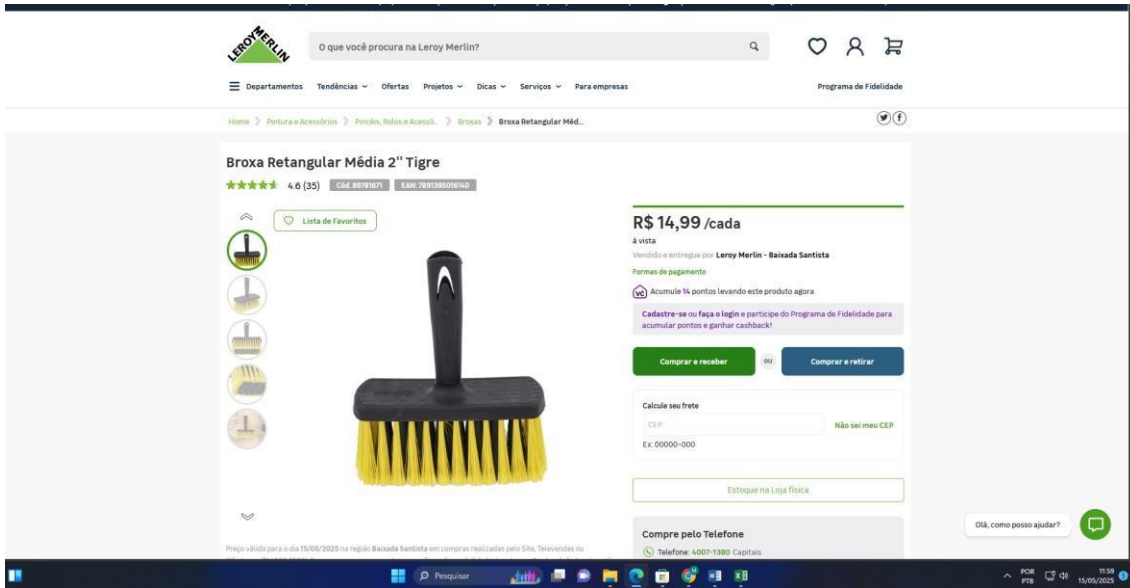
LEROY MERLIN

O que você procura na Leroy Merlin?

Departamentos Tendências Ofertas Projetos Dicas Serviços Para empresas

Programa de Fidelidade

Home › Pintura e Acessórios › Pincéis, Rolos e Acessó... › Broxas › Broxa Retangular Méd...

Broxa Retangular Média 2" Tigre

4.6 (35) Cód. 89781671 EAN: 7891395016140

Lista de Favoritos

R$ 14,99 /cada

à vista

Vendido e entregue por Leroy Merlin - Baixada Santista

Formas de pagamento

Acumule 14 pontos levando este produto agora

Cadastre-se ou faça o login e participe do Programa de Fidelidade para acumular pontos e ganhar cashback!

Comprar e receber ou Comprar e retirar

Calcule seu frete

CEP

Não sei meu CEP

Ex: 00000-000

Estoque na Loja física

Compre pelo Telefone

Telefone: 4007-1380 Capitais

Preço válido para o dia 15/05/2025 na região Baixada Santista em compras realizadas pelo Site, Televendas ou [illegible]

Olá, como posso ajudar?

Pesquisar

POR PTB 11:59 15/05/2025